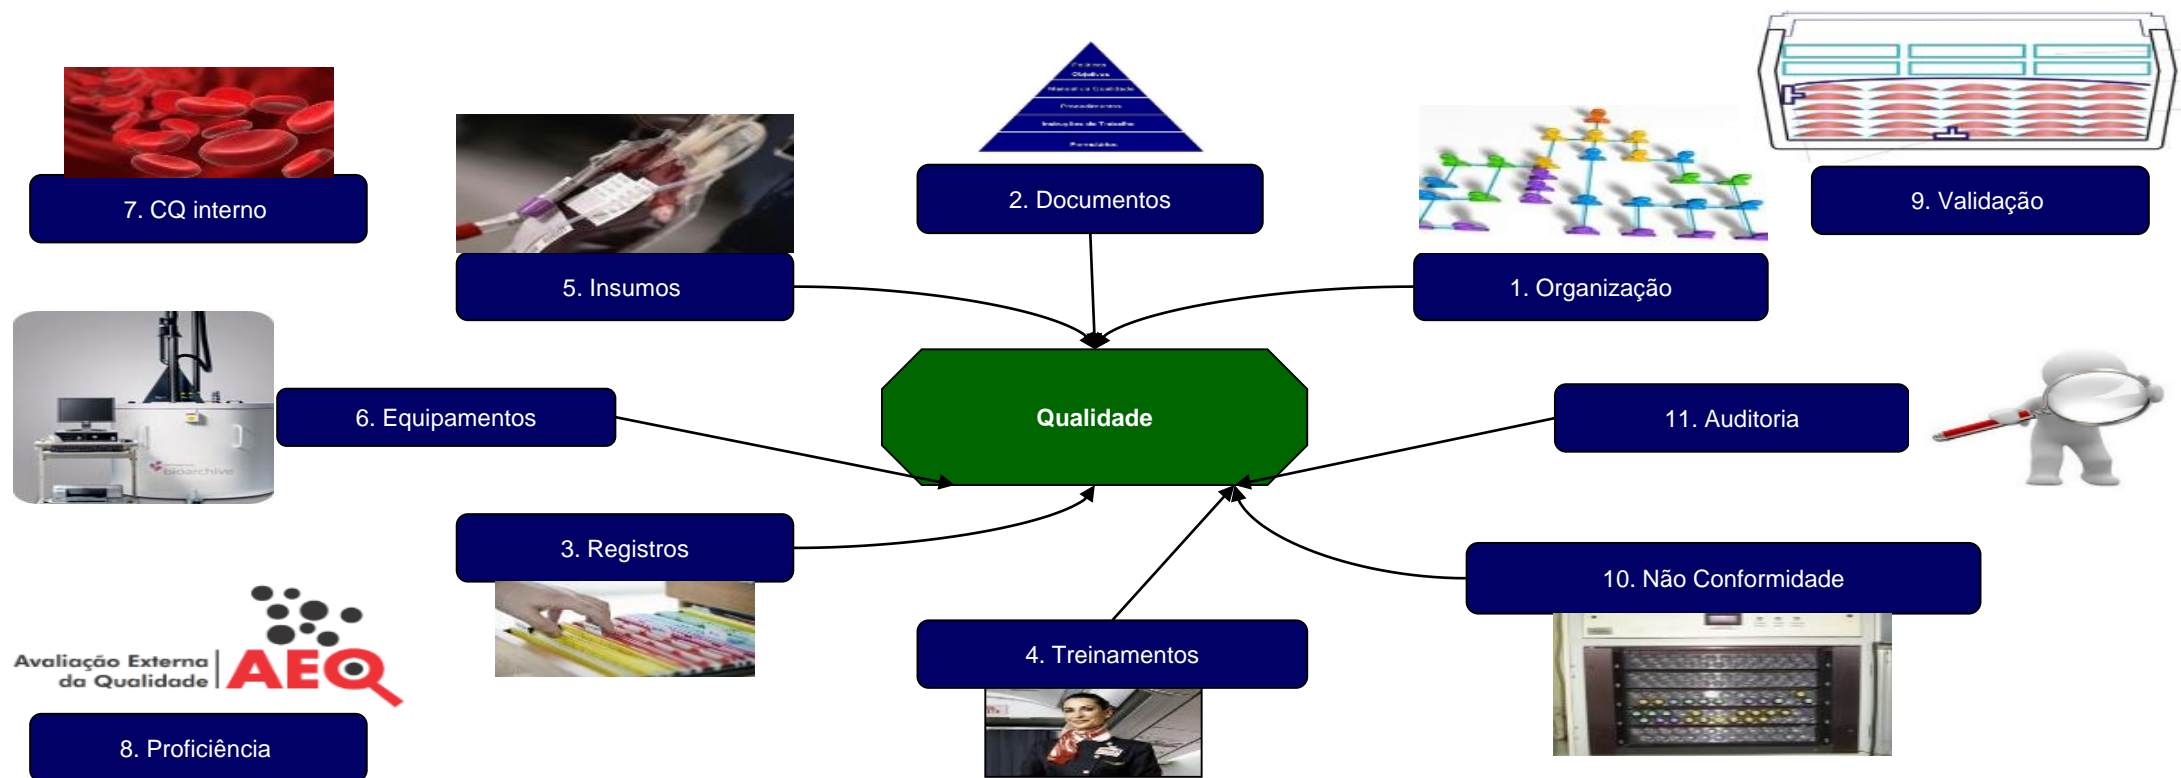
7. CQ interno

5. Insumos

Políticas
Objetivos
Manual da Qualidade
Procedimentos
Instruções de Trabalho
Formulários

2. Documentos

1. Organização

9. Validação

6. Equipamentos

bioarchive

Qualidade

11. Auditoria

3. Registros

10. Não Conformidade

4. Treinamentos

Avaliação Externa da Qualidade AEQ

8. Proficiência